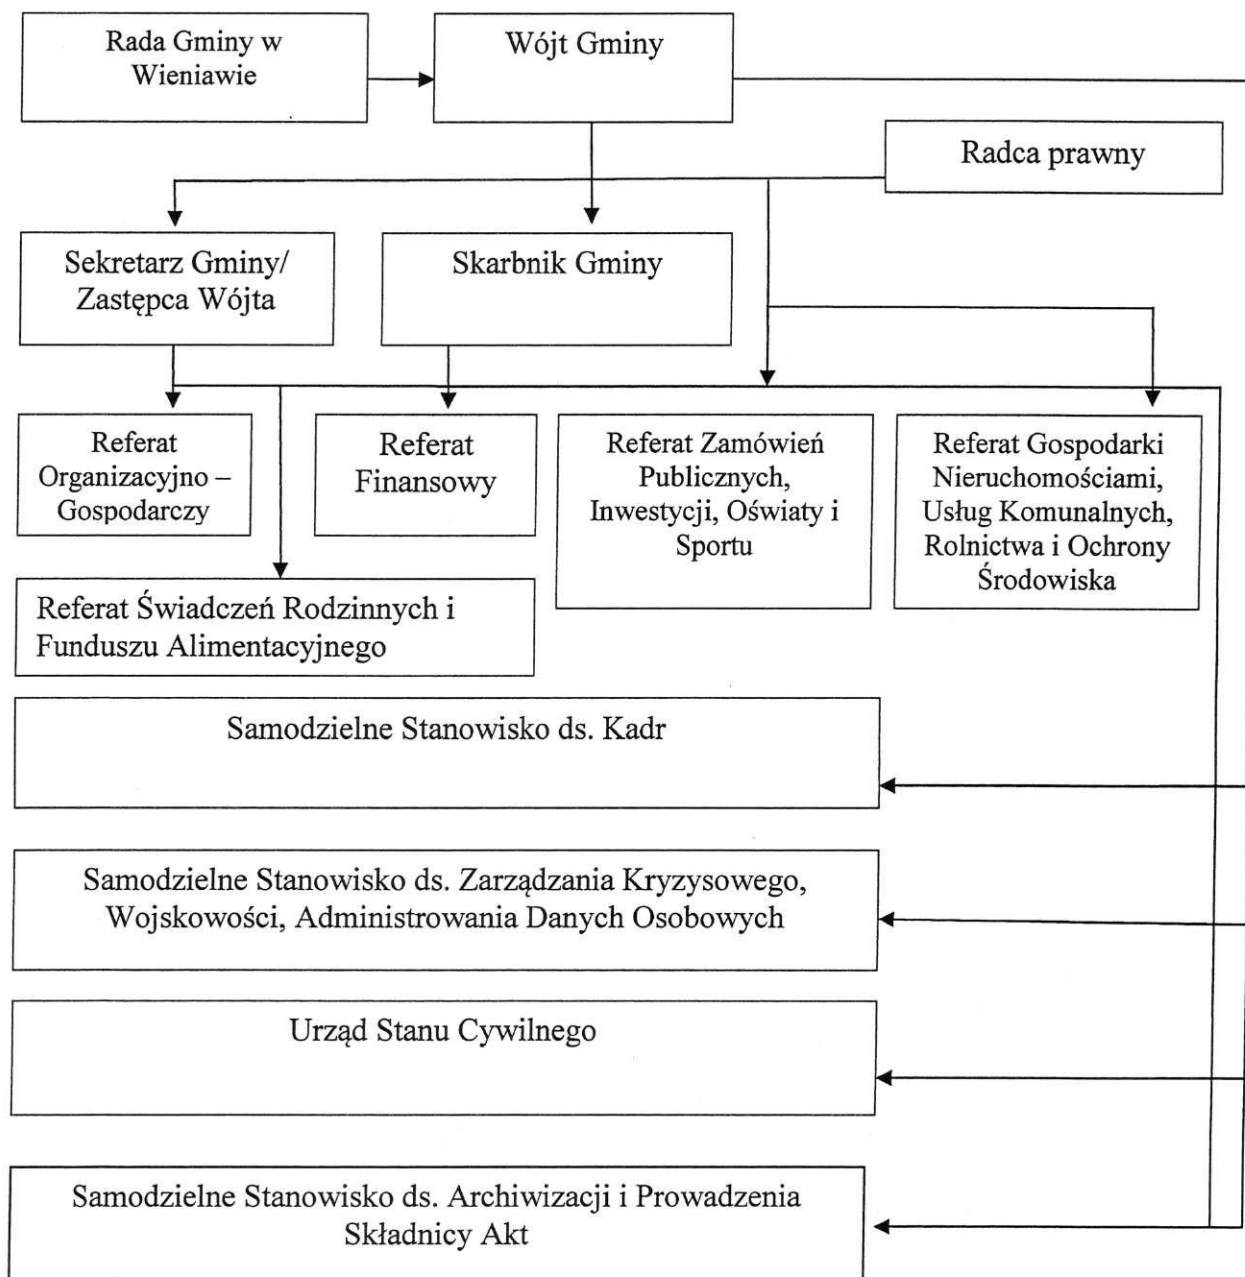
Rada Gminy w Wieniawie

Wójt Gminy

Radca prawny

Sekretarz Gminy/ Zastępca Wójta

Skarbnik Gminy

Referat Organizacyjno – Gospodarczy

Referat Finansowy

Referat Zamówień Publicznych, Inwestycji, Oświaty i Sportu

Referat Gospodarki Nieruchomościami, Usług Komunalnych, Rolnictwa i Ochrony Środowiska

Referat Świadczeń Rodzinnych i Funduszu Alimentacyjnego

Samodzielne Stanowisko ds. Kadr

Samodzielne Stanowisko ds. Zarządzania Kryzysowego, Wojskowości, Administrowania Danych Osobowych

Urząd Stanu Cywilnego

Samodzielne Stanowisko ds. Archiwizacji i Prowadzenia Składnicy Akt